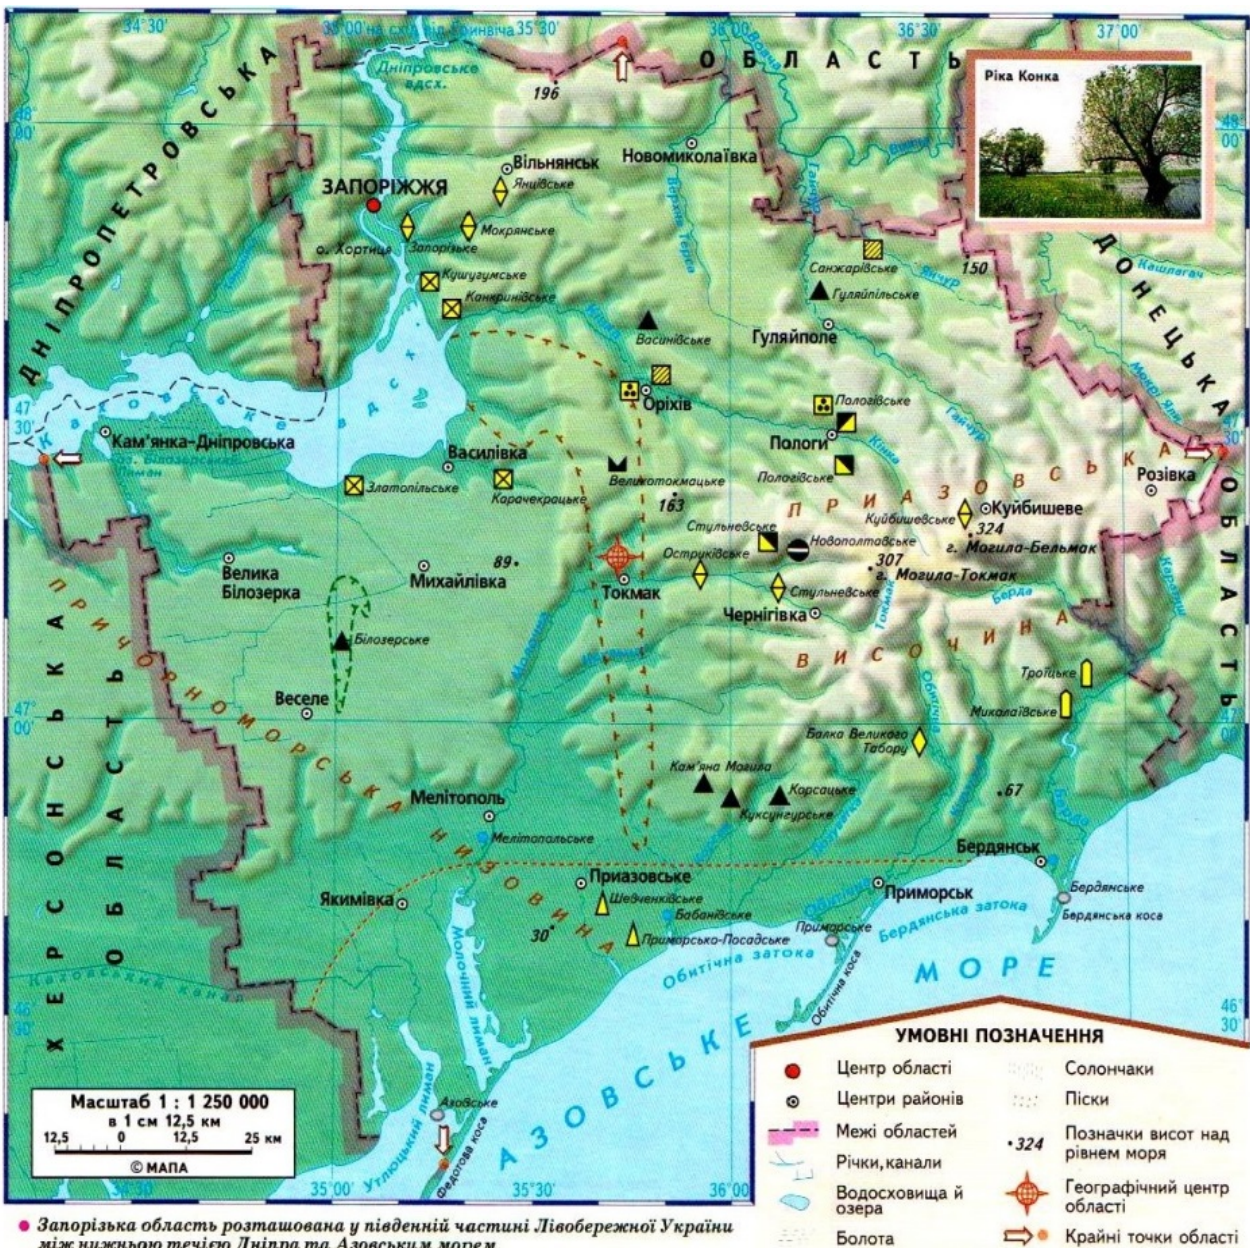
34°30'
35°00' на схід від Гринвіча 35°30'
36°00'
36°30'
37°00'
ОБЛАСТЬ
Ріка Конка
48°00'
48°00'
ДНІПРОПЕТРОВСЬКА
Дніпровське вдсх.
196
Вільнянськ
Янцівське
Новомиколаївка
ЗАПОРІЖЖЯ
о. Хортиця
Запорізьке
Мокрянське
Кушугумське
Канкринівське
Верхня Терса
Гайчур
Санжарівське
150
Гуляйпільське
Гуляйполе
Васинівське
ДОНЕЦЬКА
Кашлагач
Мокрі Яли
47°30'
47°30'
Кам'янка-Дніпровська
Каховське вдсх.
Оріхів
Пологівське
Пологи
Пологівське
Конка
Розівка
Василівка
Златопільське
Карачекрацьке
Великотокмацьке
163
ПРИАЗОВСЬКА
Куйбишеве
Куйбишевське
324
Стульневське
Новополтавське
г. Могила-Бельмак
Острикіївське
307
г. Могила-Токмак
Токмак
Стульневське
Чернігівка
Берда
Велика Білозерка
Михайлівка
89
Білозерське
ВИСОЧИНА
Троїцьке
Михалаївське
Обиточна
Балка Великого Табору
47°00'
47°00'
Веселе
ПРИЧОРНОМОРСЬКА НИЗОВИНА
Молочна
Кам'яна Могила
Корсацьке
Куксунгурське
67
Мелітополь
Мелітопольське
Бердянськ
ХЕРСОНСЬКА ОБЛАСТЬ
Приазовське
Якимівка
Шевченківське
Бабанівське
Приморськ
Бердянське
Бердянська коса
30
Примарсько-Посадське
Приморське
Бердянська затока
Обитічна затока
Обитічна коса
МОРЕ
Молочний лиман
Каховський канал
46°30'
46°30'
АЗОВСЬКЕ
Масштаб 1 : 1 250 000
в 1 см 12,5 км
12,5 0 12,5 25 км
© МАПА
Азовське
Утлюцький лиман
Федотова коса
35°00'
35°30'
36°00'
УМОВНІ ПОЗНАЧЕННЯ
Центр області
Центри районів
Межі областей
Річки, канали
Водосховища й озера
Болота
Солончаки
Піски
Позначки висот над рівнем моря
•324
Географічний центр області
Крайні точки області
Запорізька область розташована у південній частині Лівобережної України між нижньою течією Дніпра та Азовським морем